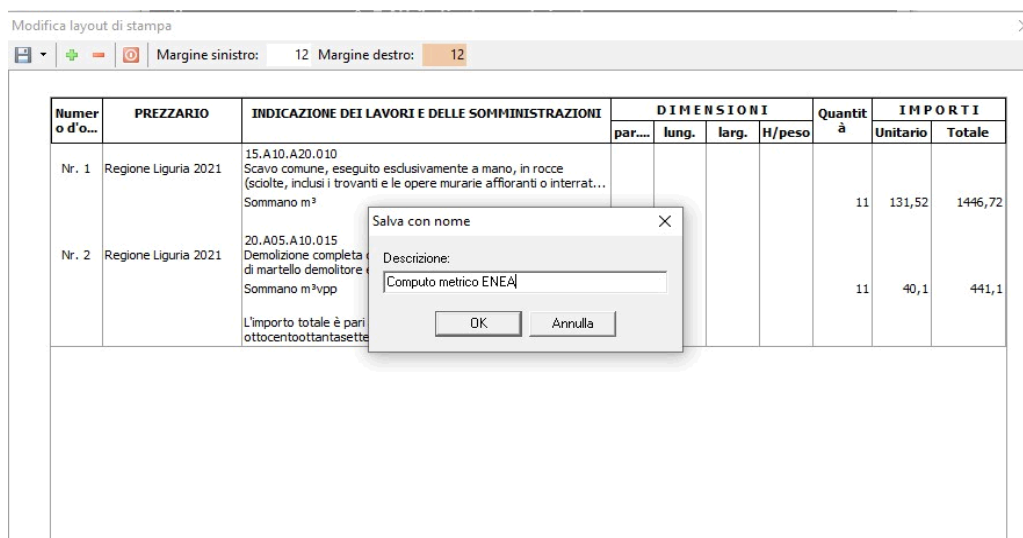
Modifica layout di stampa

Margine sinistro: 12 Margine destro: 12

| Numero d'o... | PREZZARIO | INDICAZIONE DEI LAVORI E DELLE SOMMINISTRAZIONI | DIMENSIONI par.... | lung. | larg. | H/peso | Quantità | IMPORTI Unitario | Totale |
|---|---|---|---|---|---|---|---|---|---|
| Nr. 1 | Regione Liguria 2021 | 15.A10.A20.010 Scavo comune, eseguito esclusivamente a mano, in rocce (sciolte, inclusi i trovanti e le opere murarie affioranti o interrat... | | | | | | | |
| | | Sommano m³ | | | | | 11 | 131,52 | 1446,72 |
| Nr. 2 | Regione Liguria 2021 | 20.A05.A10.015 Demolizione completa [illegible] di martello demolitore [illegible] | | | | | | | |
| | | Sommano m³vpp | | | | | 11 | 40,1 | 441,1 |
| | | L'importo totale è pari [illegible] ottocentoottantasette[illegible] | | | | | | | |

Salva con nome

Descrizione:

Computo metrico ENEA

OK

Annulla